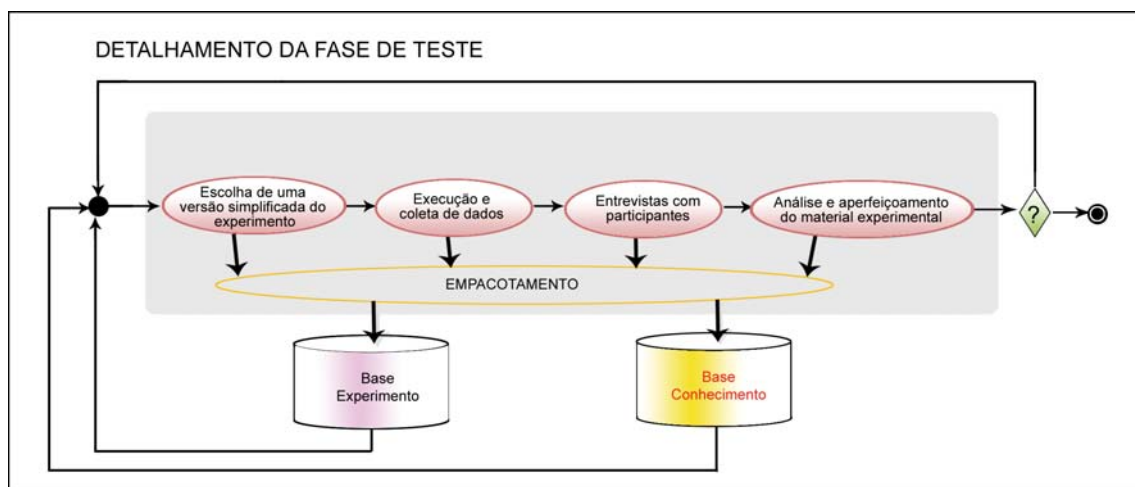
DETALHAMENTO DA FASE DE TESTE

Escolha de uma versão simplificada do experimento

Execução e coleta de dados

Entrevistas com participantes

Análise e aperfeiçoamento do material experimental

?

EMPACOTAMENTO

Base Experimento

Base Conhecimento